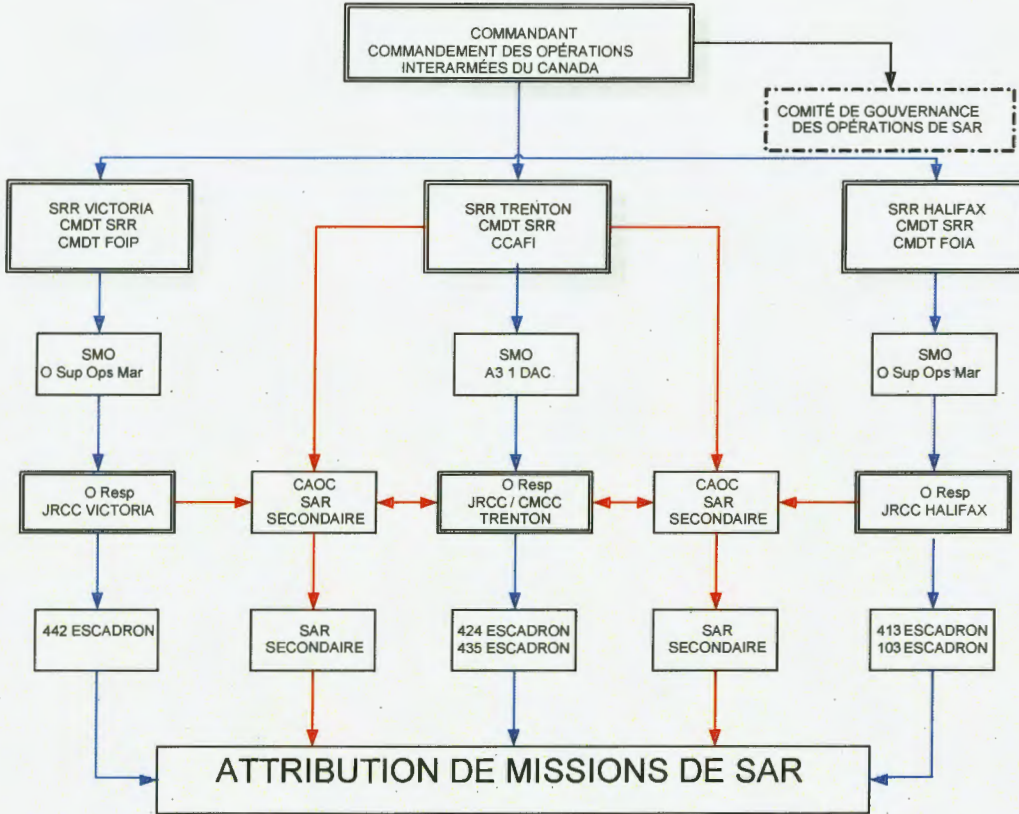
COMMANDANT
COMMANDEMENT DES OPÉRATIONS
INTERARMÉES DU CANADA

COMITÉ DE GOUVERNANCE
DES OPÉRATIONS DE SAR

SRR VICTORIA
CMDT SRR
CMDT FOIP

SRR TRENTON
CMDT SRR
CCAFI

SRR HALIFAX
CMDT SRR
CMDT FOIA

SMO
O Sup Ops Mar

SMO
A3 1 DAC

SMO
O Sup Ops Mar

O Resp
JRCC VICTORIA

CAOC
SAR
SECONDAIRE

O Resp
JRCC / CMCC
TRENTON

CAOC
SAR
SECONDAIRE

O Resp
JRCC HALIFAX

442 ESCADRON

SAR
SECONDAIRE

424 ESCADRON
435 ESCADRON

SAR
SECONDAIRE

413 ESCADRON
103 ESCADRON

ATTRIBUTION DE MISSIONS DE SAR